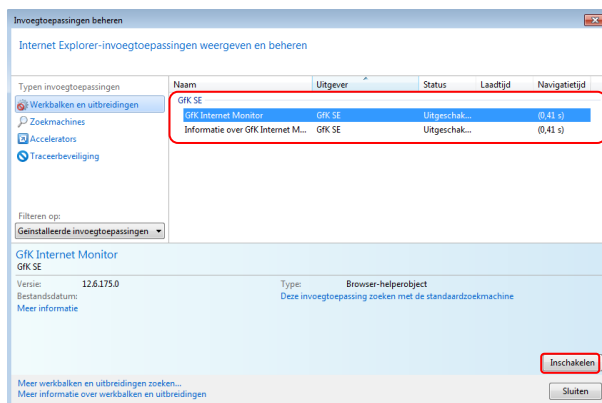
Invoegtoepassingen beheren

Internet Explorer-invoegtoepassingen weergeven en beheren

Typen invoegtoepassingen

Werkbalken en uitbreidingen

Zoekmachines

Accelerators

Traceerbeveiliging

| Naam | Uitgever | Status | Laadtijd | Navigatietijd |
|---|---|---|---|---|
| GfK SE | | | | |
| GfK Internet Monitor | GfK SE | Uitgeschak... | | (0,41 s) |
| Informatie over GfK Internet M... | GfK SE | Uitgeschak... | | (0,41 s) |

Filteren op:

Geïnstalleerde invoegtoepassingen

GfK Internet Monitor
GfK SE

Versie: 12.6.175.0
Bestandsdatum:
Meer informatie

Type: Browser-helperobject
Deze invoegtoepassing zoeken met de standaardzoekmachine

Inschakelen

Meer werkbalken en uitbreidingen zoeken...
Meer informatie over werkbalken en uitbreidingen

Sluiten